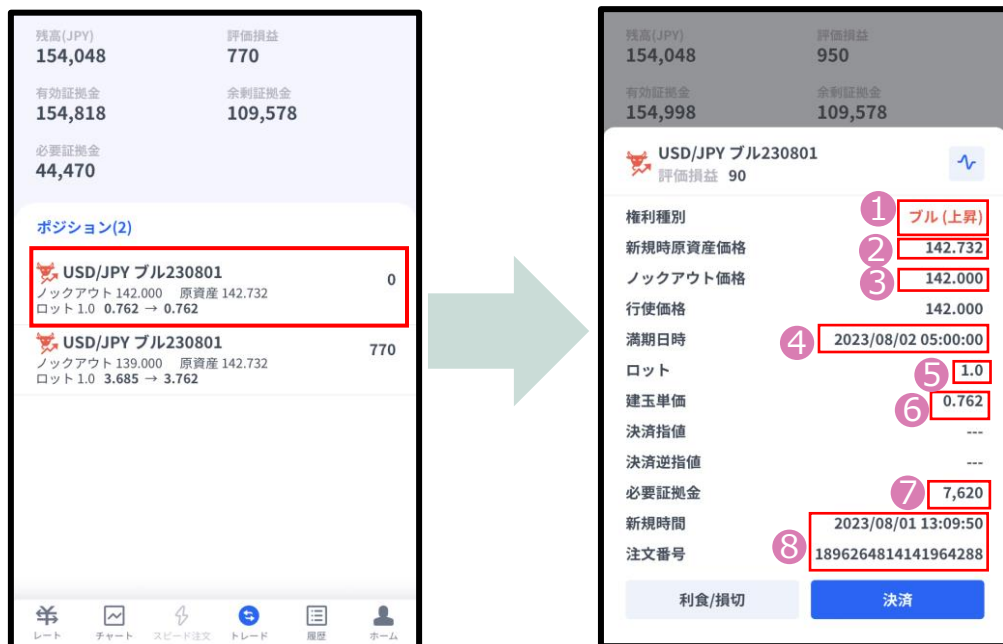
残高(JPY)
154,048
評価損益
770
有効証拠金
154,818
余剰証拠金
109,578
必要証拠金
44,470

ポジション(2)

USD/JPY ブル230801
ノックアウト 142.000 原資産 142.732
ロット 1.0 0.762 → 0.762
0

USD/JPY ブル230801
ノックアウト 139.000 原資産 142.732
ロット 1.0 3.685 → 3.762
770

レート チャート スピード注文 トレード 履歴 ホーム

残高(JPY)
154,048
評価損益
950
有効証拠金
154,998
余剰証拠金
109,578

USD/JPY ブル230801
評価損益 90

| | | |
|---|---|---|
| 権利種別 | 1 | ブル (上昇) |
| 新規時原資産価格 | 2 | 142.732 |
| ノックアウト価格 | 3 | 142.000 |
| 行使価格 | | 142.000 |
| 満期日時 | 4 | 2023/08/02 05:00:00 |
| ロット | 5 | 1.0 |
| 建玉単価 | 6 | 0.762 |
| 決済指値 | | --- |
| 決済逆指値 | | --- |
| 必要証拠金 | 7 | 7,620 |
| 新規時間 | | 2023/08/01 13:09:50 |
| 注文番号 | 8 | 1896264814141964288 |

利食/損切
決済